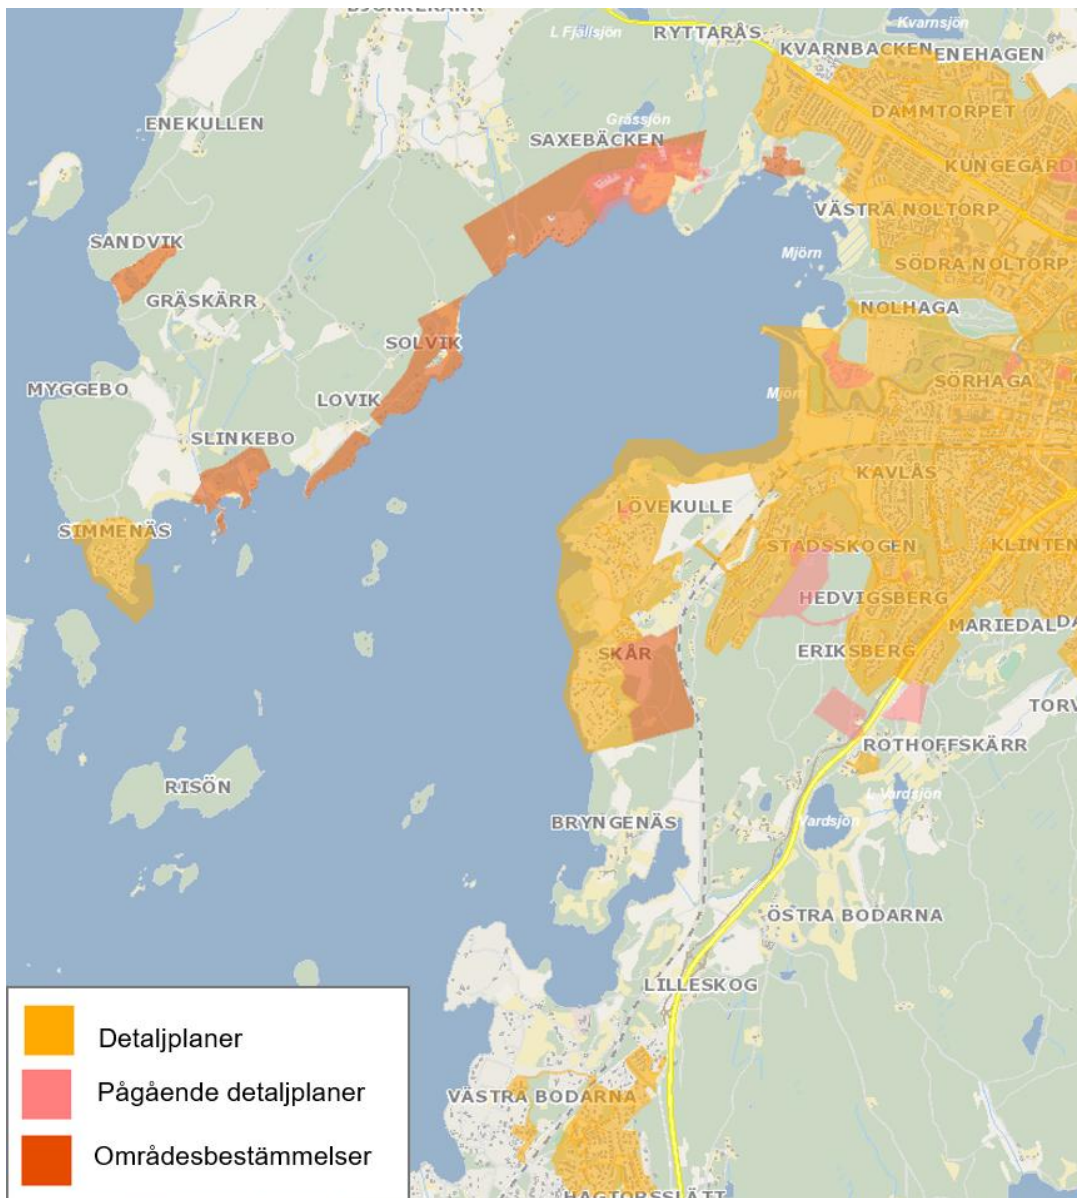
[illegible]
L Fjällsjön
RYTTARÅS
Kvarnsjön
KVARNBACKEN
ENEHAGEN
ENEKULLEN
Grässjön
SAXEBÄCKEN
DAMMTORPET
KUNGEGÅRD
VÄSTRA NOLTORP
Mjörn
SÖDRA NOLTORP
SANDVIK
GRÄSKÄRR
NOLHAGA
SOLVIK
MYGGEBO
LOVIK
Mjörn
SÖRHAGA
SLINKEBO
KAVLÅS
LÖVEKULLE
SIMMENÄS
STADSSKOGEN
KLINTEN
HEDVIGSBERG
MARIEDAL
SKÄR
ERIKSBERG
TORV
ROTHOFFSKÄRR
L Vardsjön
RISÖN
Vardsjön
BRYNGENÄS
ÖSTRA BODARNA
LILLESKOG
VÄSTRA BODARNA
HAGTORSSLÄTT
Detaljplaner
Pågående detaljplaner
Områdesbestämmelser